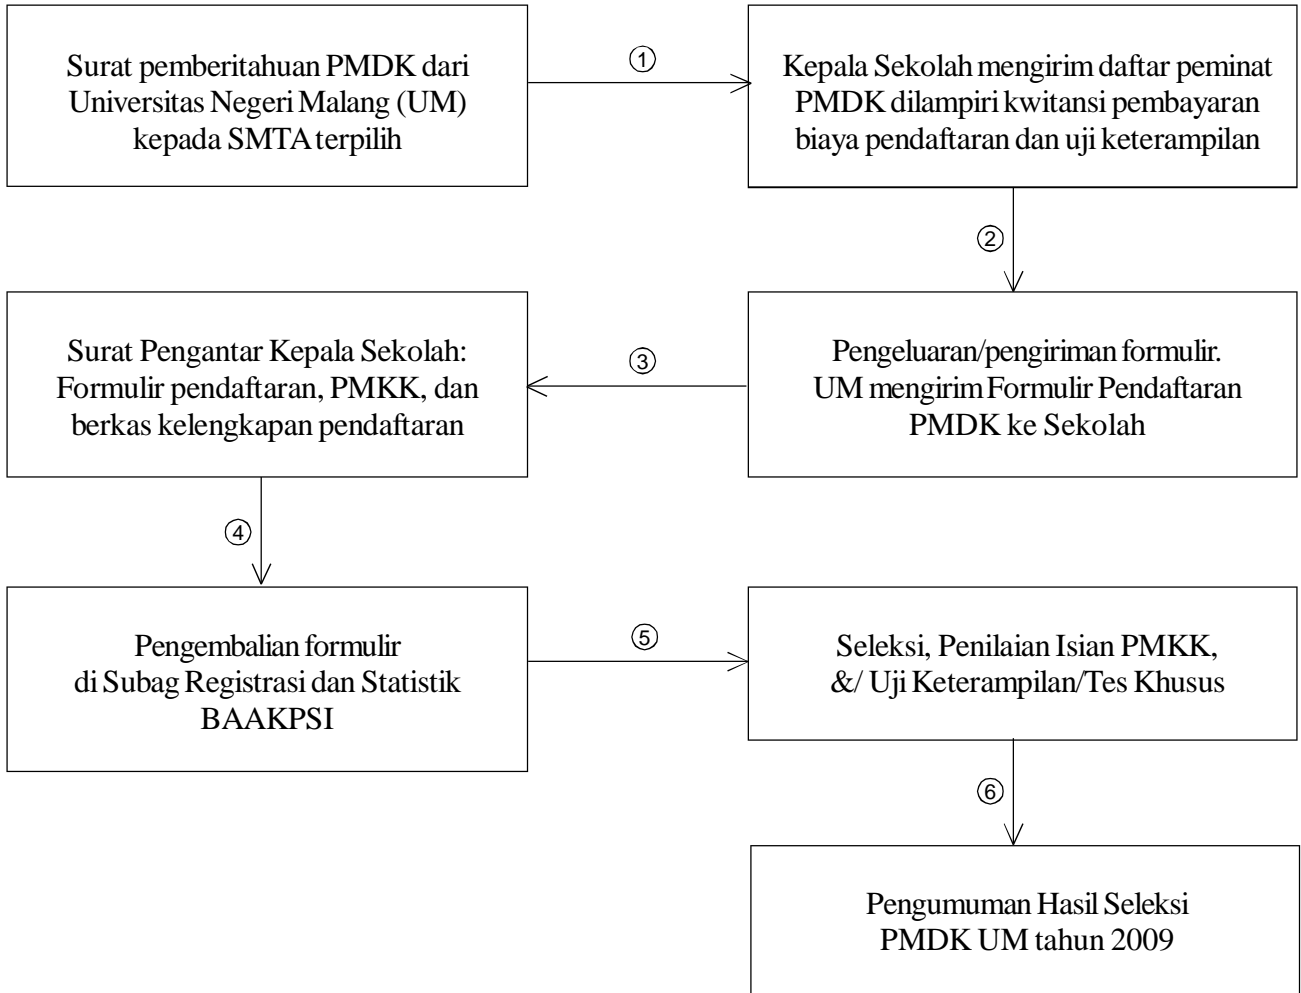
Surat pemberitahuan PMDK dari Universitas Negeri Malang (UM) kepada SMTA terpilih

①

Kepala Sekolah mengirim daftar peminat PMDK dilampiri kwitansi pembayaran biaya pendaftaran dan uji keterampilan

②

Pengeluaran/pengiriman formulir. UM mengirim Formulir Pendaftaran PMDK ke Sekolah

③

Surat Pengantar Kepala Sekolah: Formulir pendaftaran, PMKK, dan berkas kelengkapan pendaftaran

④

Pengembalian formulir di Subag Registrasi dan Statistik BAAKPSI

⑤

Seleksi, Penilaian Isian PMKK, &/ Uji Keterampilan/Tes Khusus

⑥

Pengumuman Hasil Seleksi PMDK UM tahun 2009